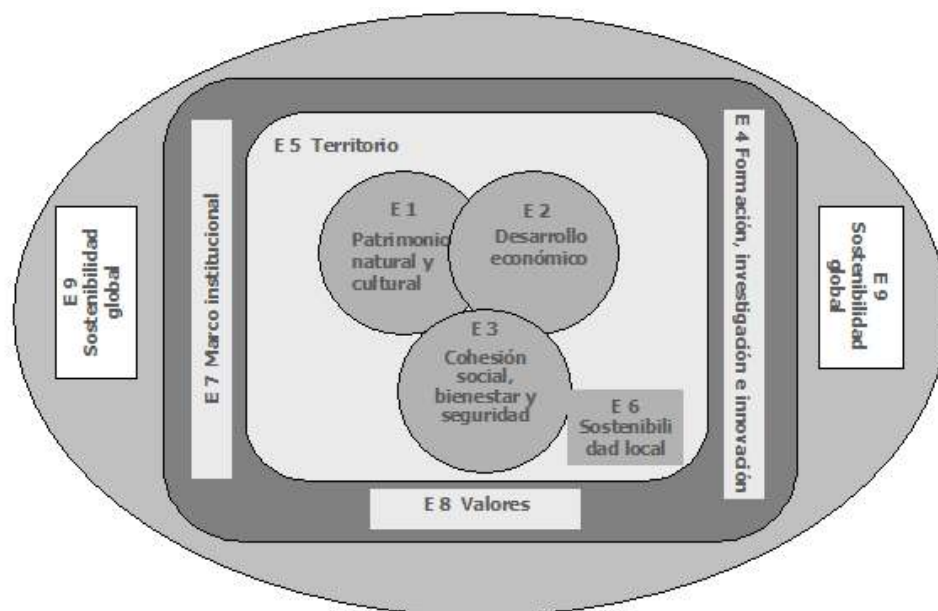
E 9
Sostenibilidad
global

E 7 Marco institucional

E 5 Territorio

E 1
Patrimonio
natural y
cultural

E 2
Desarrollo
económico

E 3
Cohesión
social,
bienestar y
seguridad

E 6
Sostenibilidad local

E 4 Formación, investigación e innovación

E 9
Sostenibilidad
global

E 8 Valores